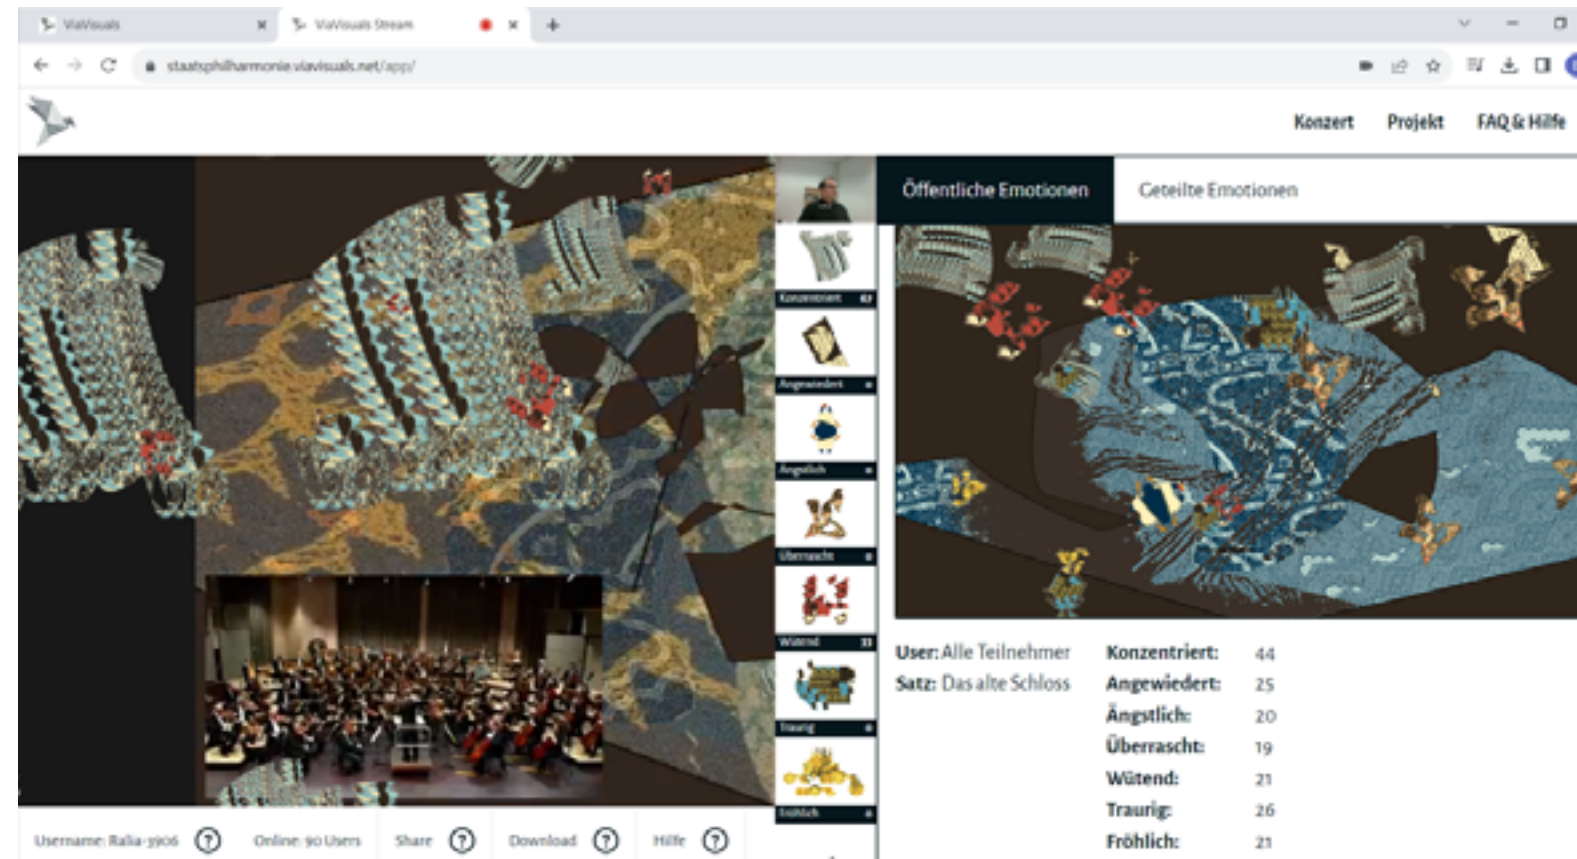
ViaVisuals × ViaVisuals Stream × +

staatsphilharmonie.viavisuals.net/app/

Konzert Projekt FAQ & Hilfe

Öffentliche Emotionen Geteilte Emotionen

Konzentriert 67
Angewiedert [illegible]
Ängstlich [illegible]
Überrascht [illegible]
Wütend 33
Traurig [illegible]
Fröhlich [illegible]

User: Alle Teilnehmer
Satz: Das alte Schloss

| Konzentriert: | 44 |
|---|---|
| Angewiedert: | 25 |
| Ängstlich: | 20 |
| Überrascht: | 19 |
| Wütend: | 21 |
| Traurig: | 26 |
| Fröhlich: | 21 |

Username: Ralia-3906 ? Online: 90 Users Share ? Download ? Hilfe ?